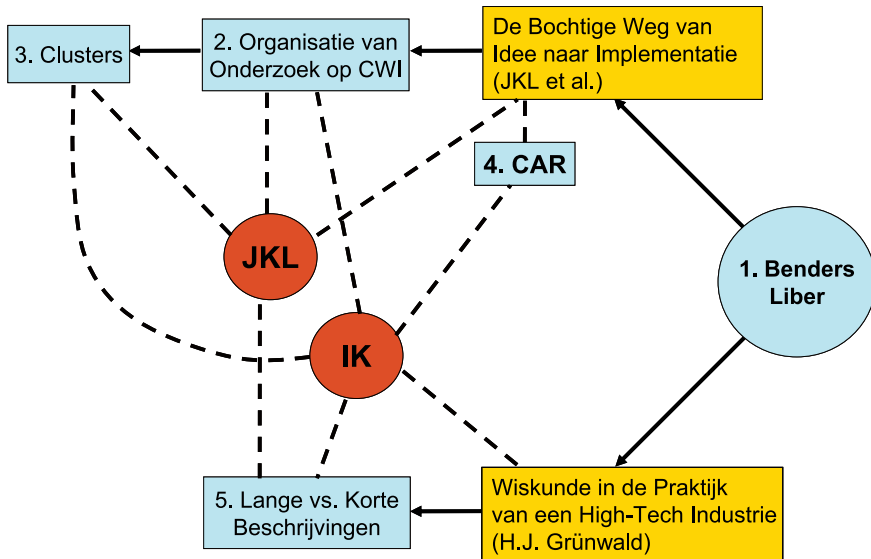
3. Clusters

2. Organisatie van Onderzoek op CWI

De Bochtige Weg van Idee naar Implementatie (JKL et al.)

4. CAR

JKL

IK

1. Benders Liber

5. Lange vs. Korte Beschrijvingen

Wiskunde in de Praktijk van een High-Tech Industrie (H.J. Grünwald)